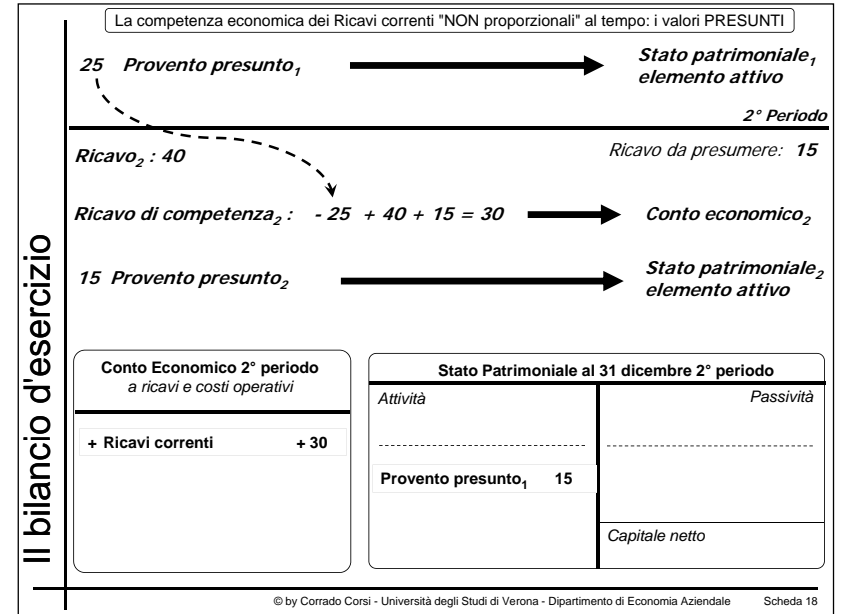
Il bilancio d'esercizio

La competenza economica dei Ricavi correnti "NON proporzionali" al tempo: i valori PRESUNTI

25 Provento presunto$_1$

Stato patrimoniale$_1$
elemento attivo

2° Periodo

Ricavo$_2$ : 40

Ricavo da presumere: 15

Ricavo di competenza$_2$ : - 25 + 40 + 15 = 30

Conto economico$_2$

15 Provento presunto$_2$

Stato patrimoniale$_2$
elemento attivo

Conto Economico 2° periodo
a ricavi e costi operativi

+ Ricavi correnti + 30

Stato Patrimoniale al 31 dicembre 2° periodo

Attività

Passività

Provento presunto$_1$ 15

Capitale netto

© by Corrado Corsi - Università degli Studi di Verona - Dipartimento di Economia Aziendale Scheda 18